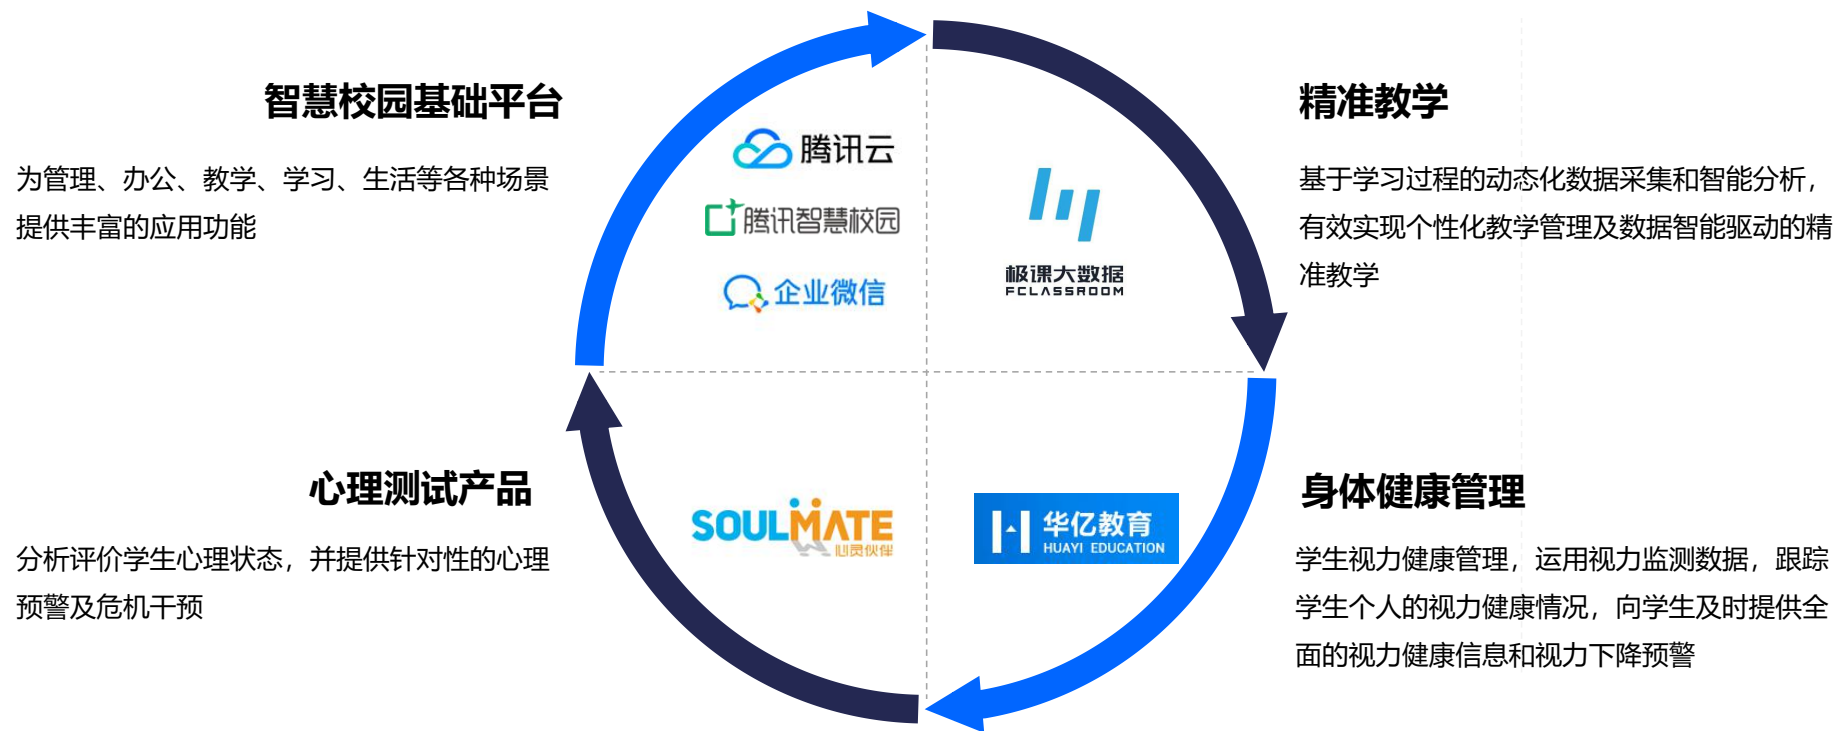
智慧校园基础平台

为管理、办公、教学、学习、生活等各种场景提供丰富的应用功能

腾讯云

腾讯智慧校园

企业微信

极课大数据
FCLASSROOM

精准教学

基于学习过程的动态化数据采集和智能分析，有效实现个性化教学管理及数据智能驱动的精准教学

心理测试产品

分析评价学生心理状态，并提供针对性的心理预警及危机干预

SOULMATE
心灵伙伴

华亿教育
HUAYI EDUCATION

身体健康管理

学生视力健康管理，运用视力监测数据，跟踪学生个人的视力健康情况，向学生及时提供全面的视力健康信息和视力下降预警